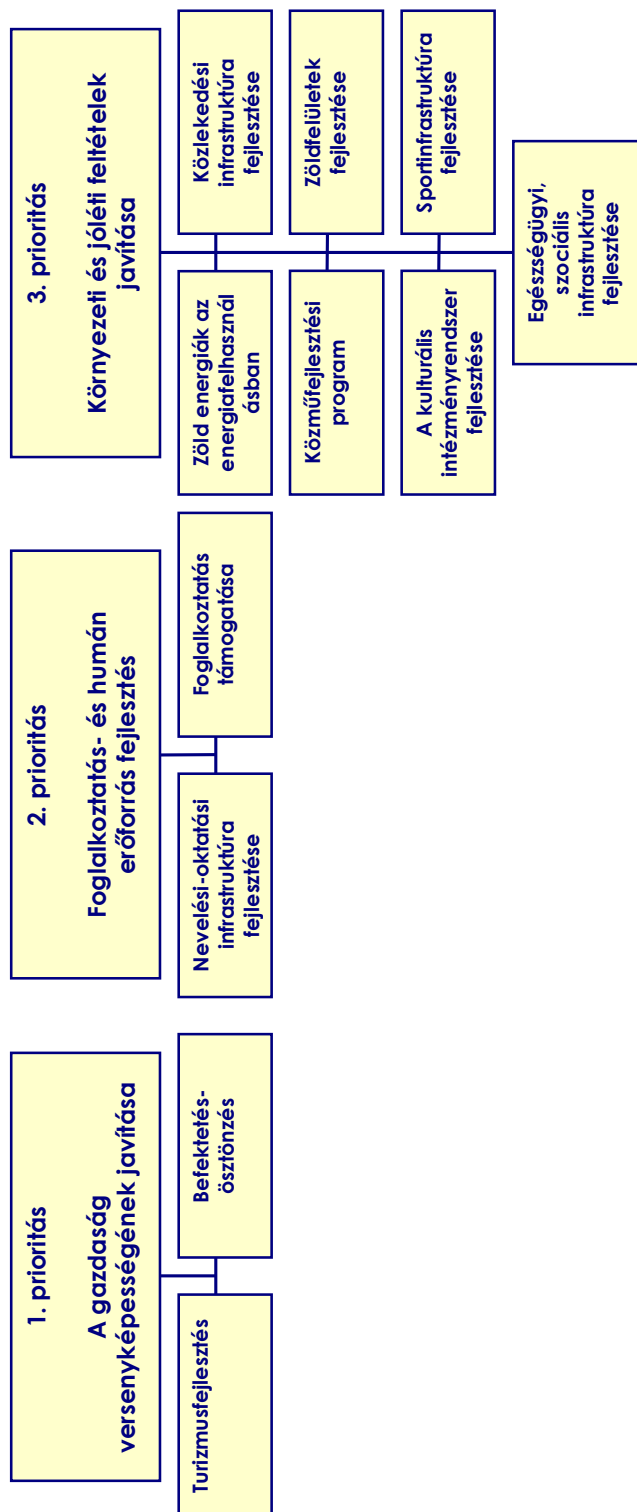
1. prioritás

A gazdaság versenyképességének javítása

Turizmusfejlesztés

Befektetés-ösztönzés

2. prioritás

Foglalkoztatás- és humán erőforrás fejlesztés

Nevelési-oktatási infrastruktúra fejlesztése

Foglalkoztatás támogatása

3. prioritás

Környezeti és jóléti feltételek javítása

Zöld energiák az energiafelhasználásban

Közlekedési infrastruktúra fejlesztése

Közműfejlesztési program

Zöldfelületek fejlesztése

A kulturális intézményrendszer fejlesztése

Sportinfrastruktúra fejlesztése

Egészségügyi, szociális infrastruktúra fejlesztése